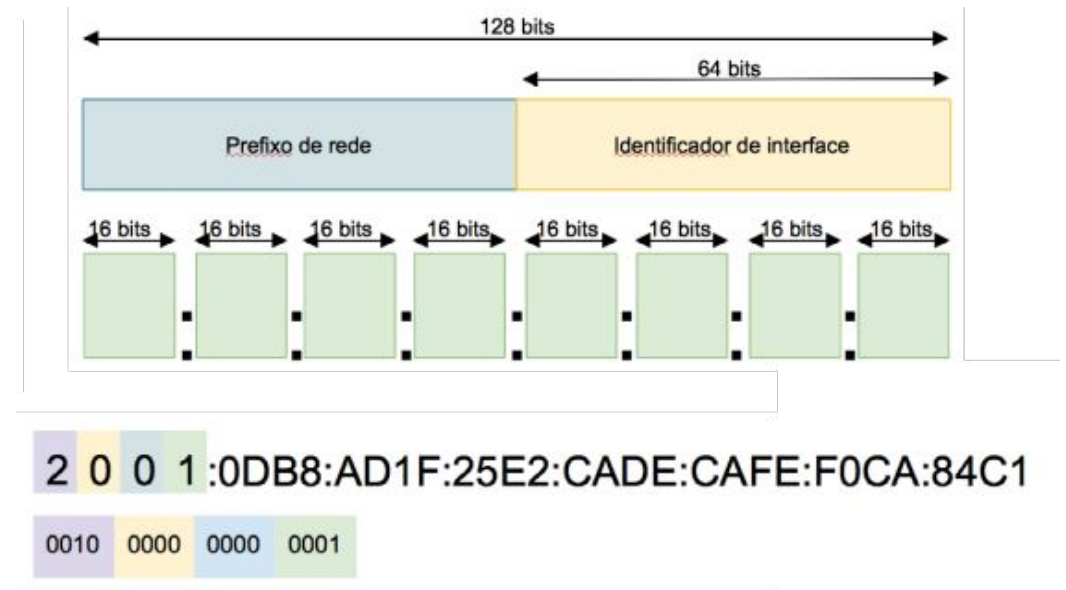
128 bits

64 bits

Prefixo de rede

Identificador de interface

16 bits 16 bits 16 bits 16 bits 16 bits 16 bits 16 bits 16 bits

: : : : : : :

2 0 0 1 :0DB8:AD1F:25E2:CADE:CAFE:F0CA:84C1

0010 0000 0000 0001